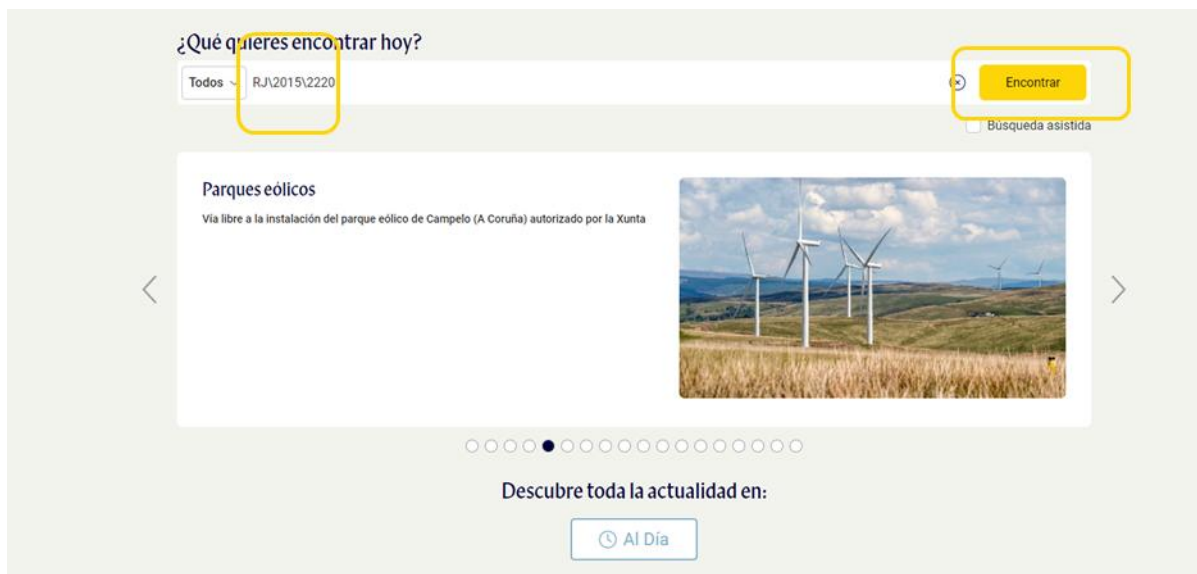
¿Qué quieres encontrar hoy?

Todos

RJ\2015\2220

Encontrar

Búsqueda asistida

Parques eólicos

Vía libre a la instalación del parque eólico de Campelo (A Coruña) autorizado por la Xunta

Descubre toda la actualidad en:

Al Día